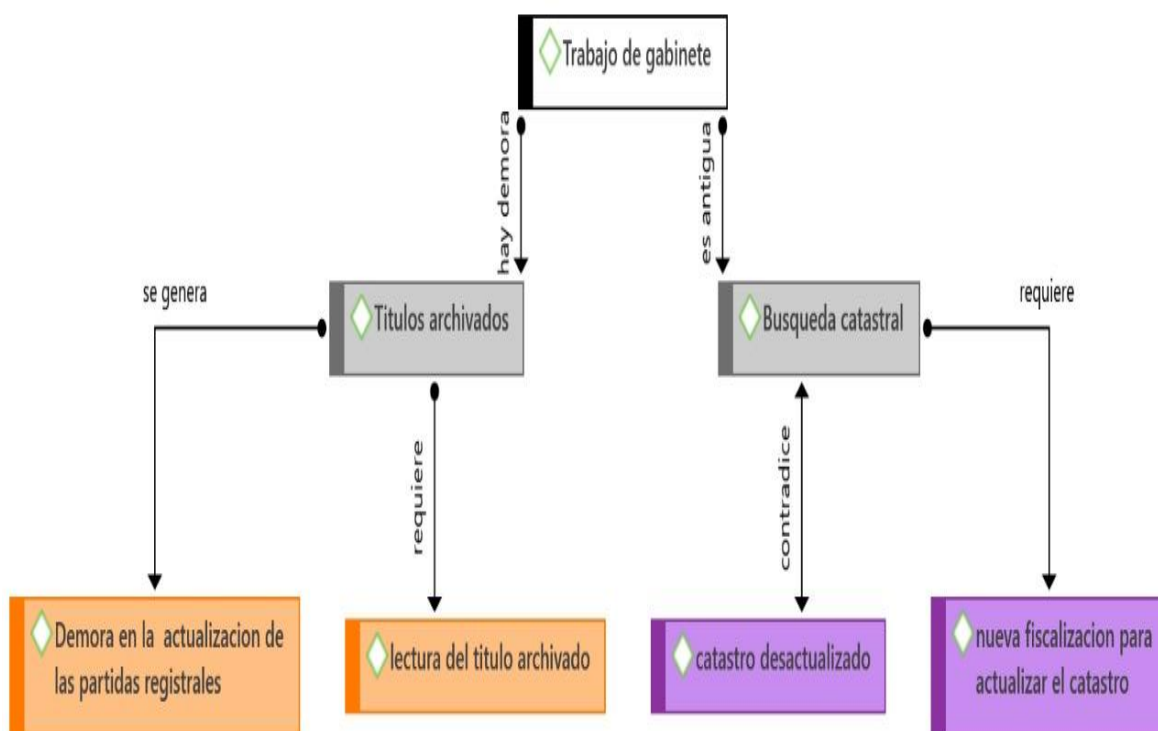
Trabajo de gabinete

hay demora

es antigua

se genera

Titulos archivados

Busqueda catastral

requiere

requiere

contradice

Demora en la actualizacion de las partidas registrales

lectura del titulo archivado

catastro desactualizado

nueva fiscalizacion para actualizar el catastro